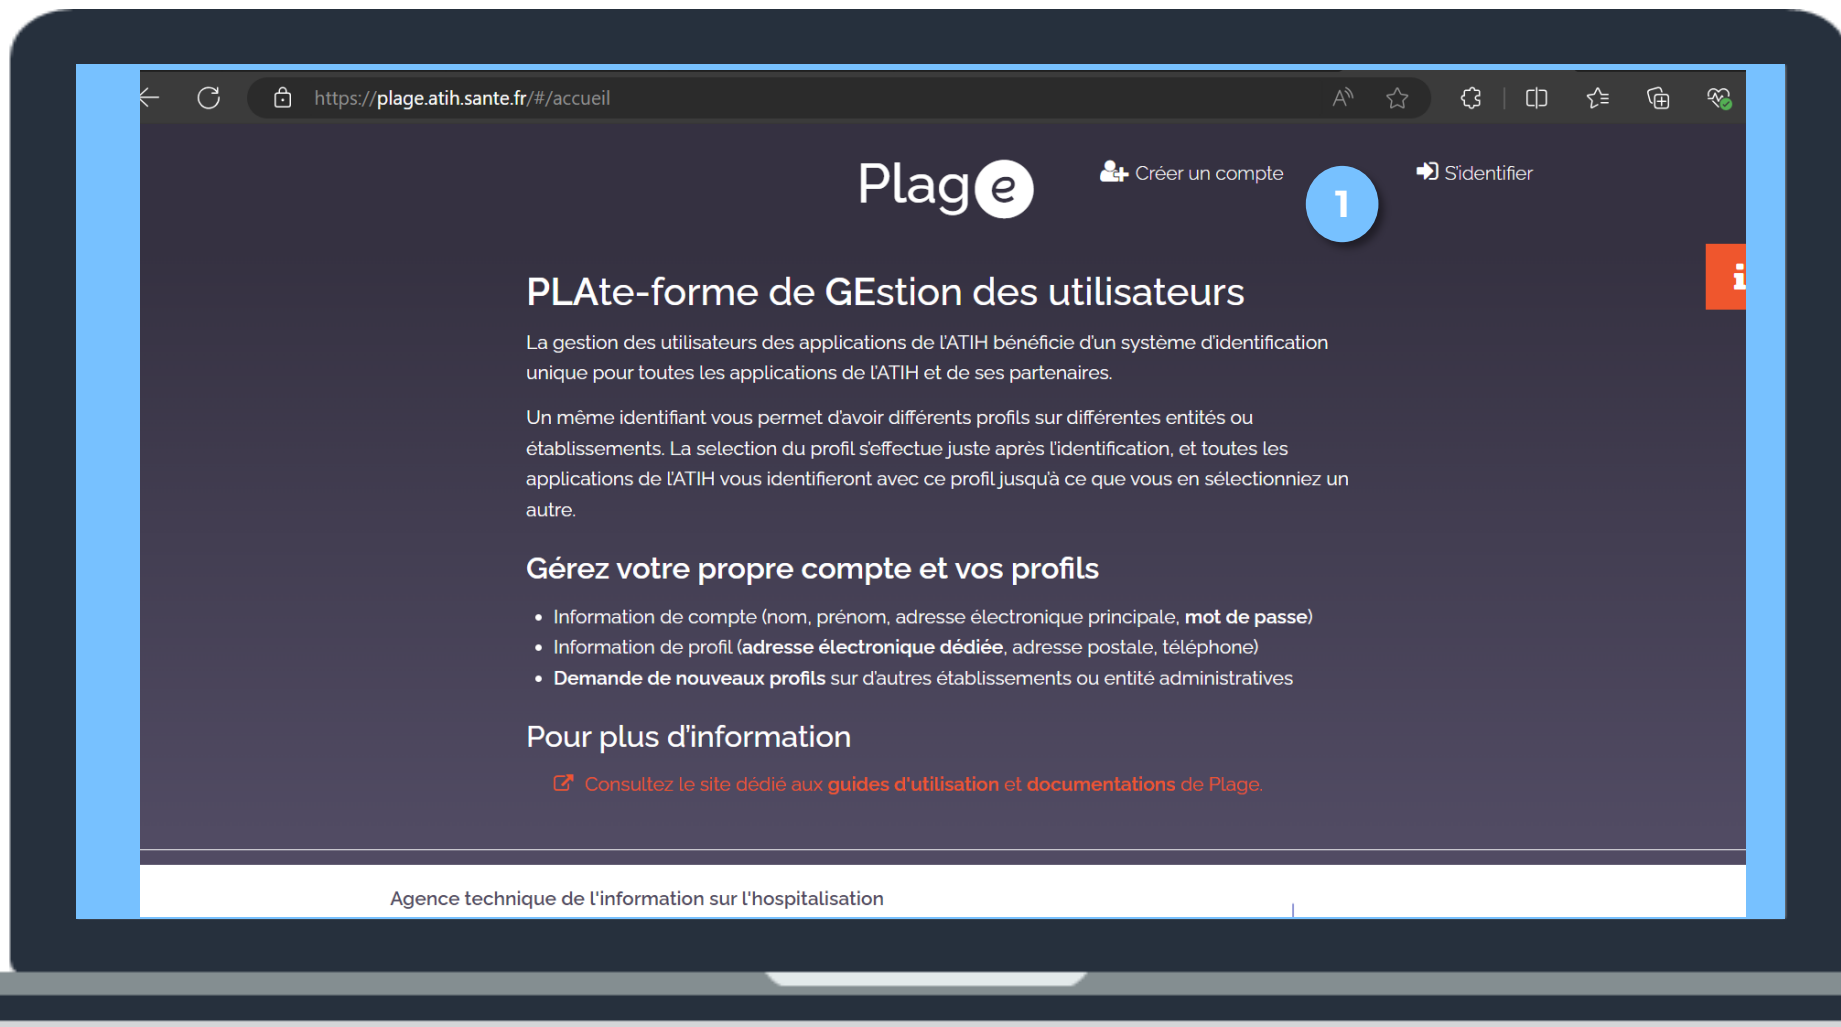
https://plage.atih.sante.fr/#/accueil

Plage

Créer un compte

1

S'identifier

i

PLAte-forme de GEstion des utilisateurs

La gestion des utilisateurs des applications de l'ATIH bénéficie d'un système d'identification unique pour toutes les applications de l'ATIH et de ses partenaires.

Un même identifiant vous permet d'avoir différents profils sur différentes entités ou établissements. La selection du profil s'effectue juste après l'identification, et toutes les applications de l'ATIH vous identifieront avec ce profil jusqu'à ce que vous en sélectionniez un autre.

Gérez votre propre compte et vos profils

- Information de compte (nom, prénom, adresse électronique principale, **mot de passe**)
- Information de profil (**adresse électronique dédiée**, adresse postale, téléphone)
- **Demande de nouveaux profils** sur d'autres établissements ou entité administratives

Pour plus d'information

Consultez le site dédié aux **guides d'utilisation** et **documentations** de Plage.

Agence technique de l'information sur l'hospitalisation